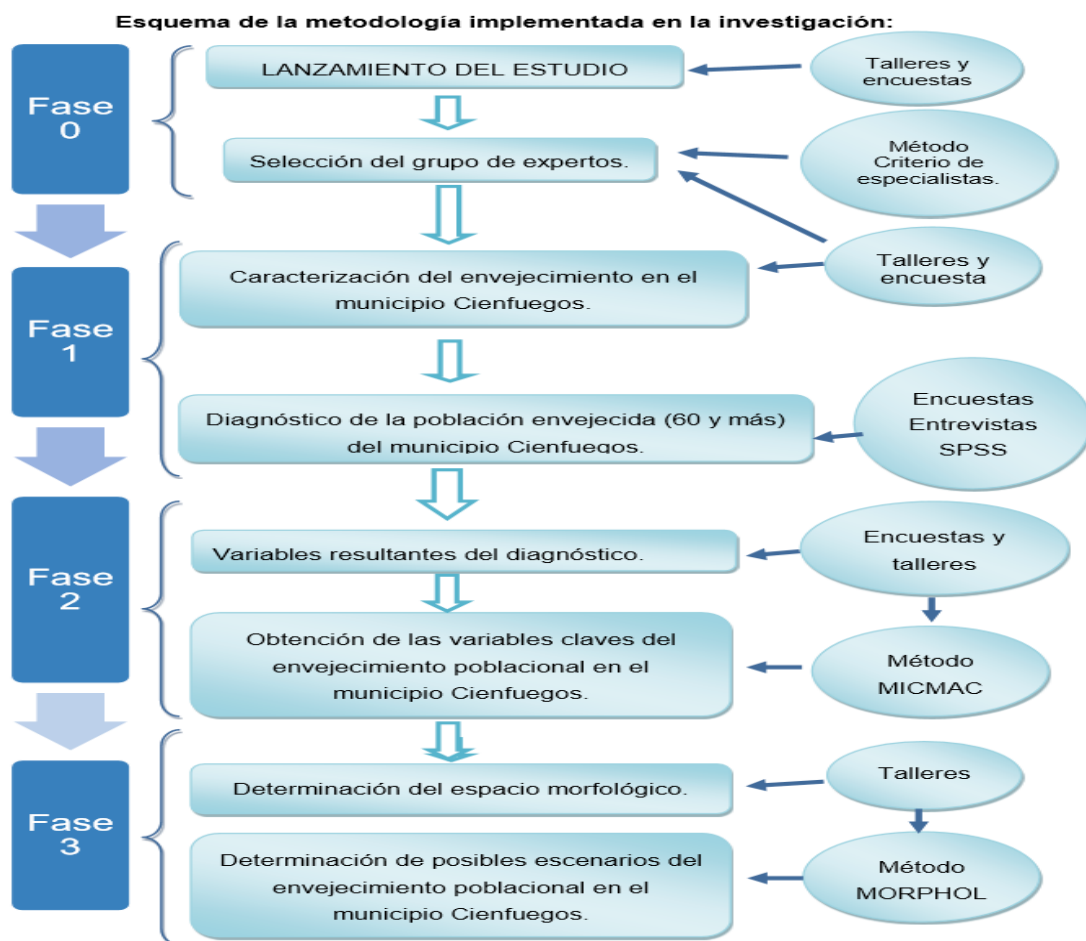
Esquema de la metodología implementada en la investigación:

Fase 0

LANZAMIENTO DEL ESTUDIO

Talleres y encuestas

Selección del grupo de expertos.

Método Criterio de especialistas.

Talleres y encuesta

Fase 1

Caracterización del envejecimiento en el municipio Cienfuegos.

Diagnóstico de la población envejecida (60 y más) del municipio Cienfuegos.

Encuestas Entrevistas SPSS

Fase 2

Variables resultantes del diagnóstico.

Encuestas y talleres

Obtención de las variables claves del envejecimiento poblacional en el municipio Cienfuegos.

Método MICMAC

Fase 3

Determinación del espacio morfológico.

Talleres

Determinación de posibles escenarios del envejecimiento poblacional en el municipio Cienfuegos.

Método MORPHOL